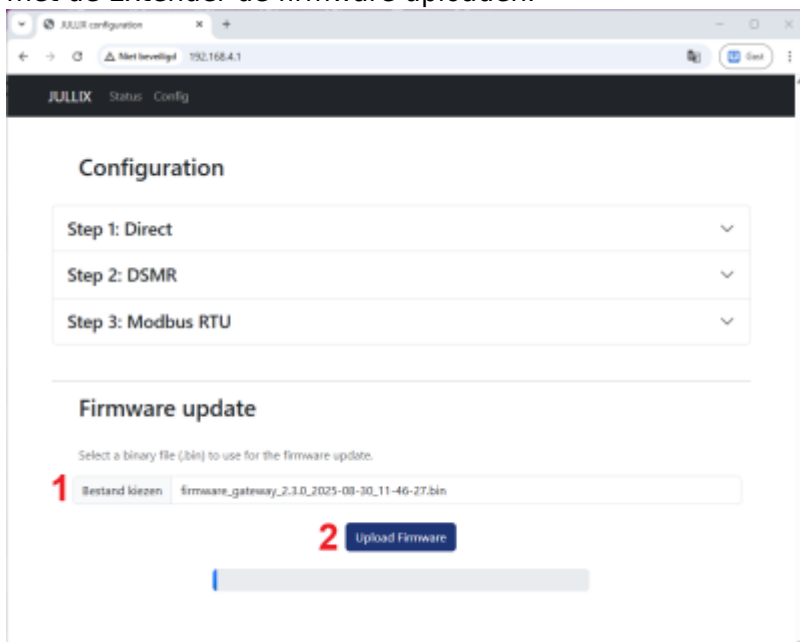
JULLIX configuration

Niet beveiligd 192.168.4.1

Gast

JULLIX Status Config

Configuration

Step 1: Direct

Step 2: DSMR

Step 3: Modbus RTU

Firmware update

Select a binary file (.bin) to use for the firmware update.

1 Bestand kiezen firmware_gateway_2.3.0_2025-08-30_11-46-27.bin

2 Upload Firmware